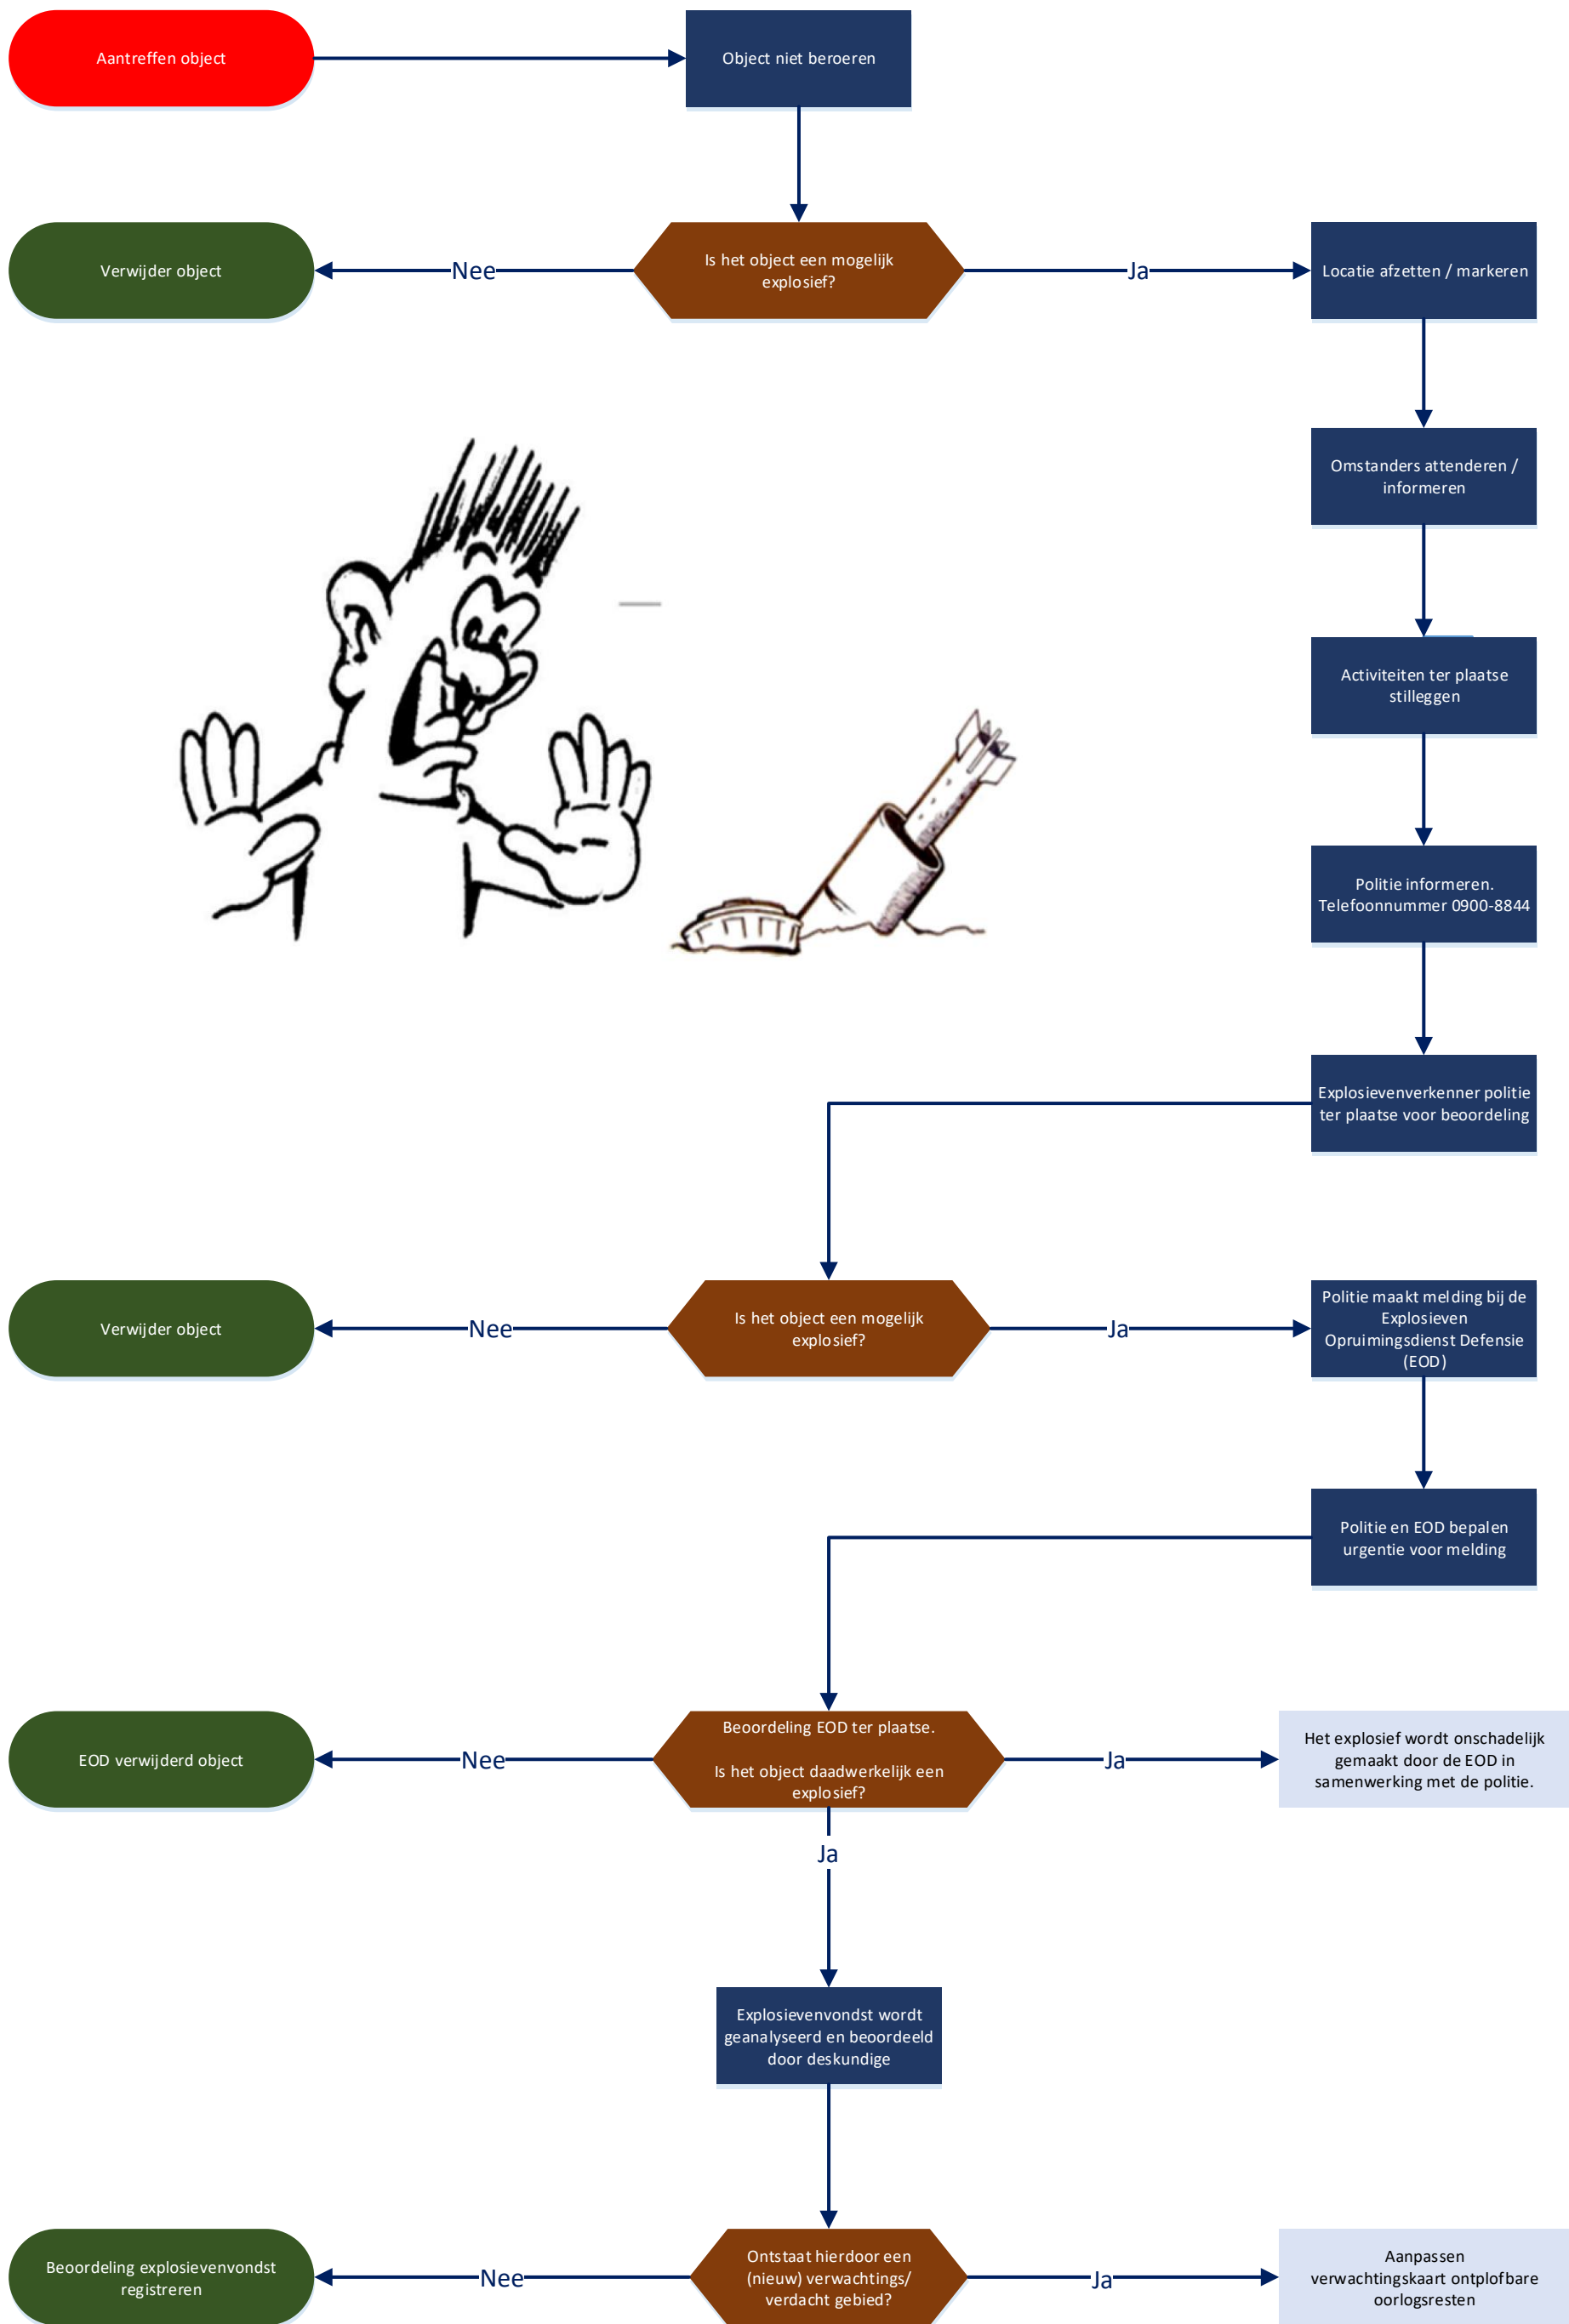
Aantreffen object

Object niet beroeren

Verwijder object

Nee

Is het object een mogelijk explosief?

Ja

Locatie afzetten / markeren

Omstanders attenderen / informeren

Activiteiten ter plaatse stilleggen

Politie informeren. Telefoonnummer 0900-8844

Explosievenverkenner politie ter plaatse voor beoordeling

Verwijder object

Nee

Is het object een mogelijk explosief?

Ja

Politie maakt melding bij de Explosieven Opruimingsdienst Defensie (EOD)

Politie en EOD bepalen urgentie voor melding

EOD verwijderd object

Nee

Beoordeling EOD ter plaatse.

Is het object daadwerkelijk een explosief?

Ja

Het explosief wordt onschadelijk gemaakt door de EOD in samenwerking met de politie.

Ja

Explosievenvondst wordt geanalyseerd en beoordeeld door deskundige

Beoordeling explosievenvondst registreren

Nee

Ontstaat hierdoor een (nieuw) verwachtings/ verdacht gebied?

Ja

Aanpassen verwachtingskaart ontplofbare oorlogsresten